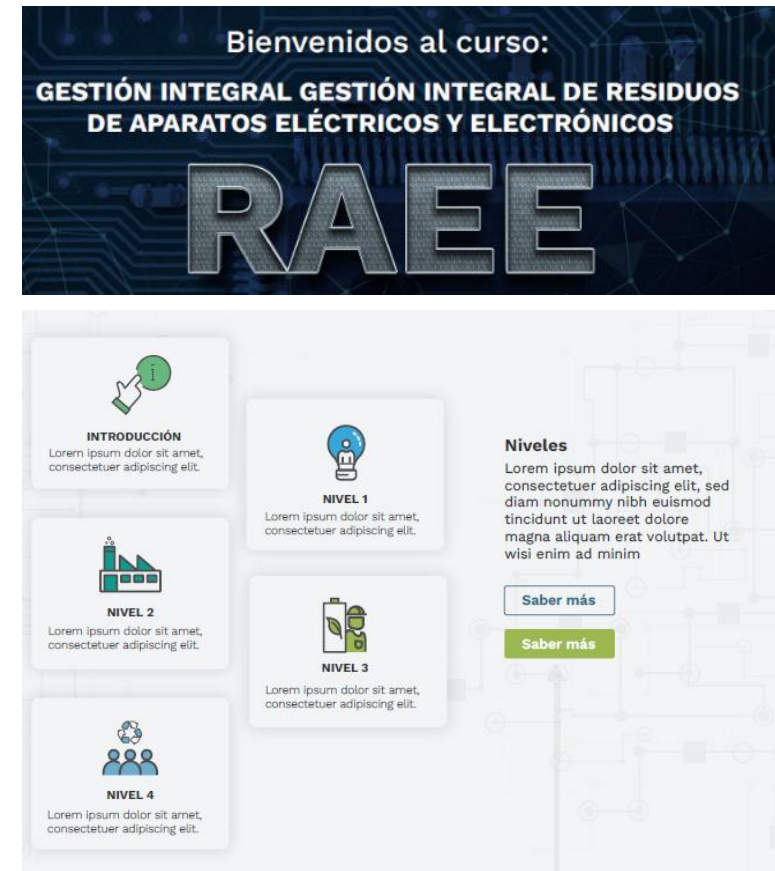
Bienvenidos al curso:

GESTIÓN INTEGRAL GESTIÓN INTEGRAL DE RESIDUOS DE APARATOS ELÉCTRICOS Y ELECTRÓNICOS

RAEE

INTRODUCCIÓN
Lorem ipsum dolor sit amet, consectetuer adipiscing elit.

NIVEL 1
Lorem ipsum dolor sit amet, consectetuer adipiscing elit.

NIVEL 2
Lorem ipsum dolor sit amet, consectetuer adipiscing elit.

NIVEL 3
Lorem ipsum dolor sit amet, consectetuer adipiscing elit.

NIVEL 4
Lorem ipsum dolor sit amet, consectetuer adipiscing elit.

Niveles
Lorem ipsum dolor sit amet, consectetuer adipiscing elit, sed diam nonummy nibh euismod tincidunt ut laoreet dolore magna aliquam erat volutpat. Ut wisi enim ad minim

Saber más

Saber más